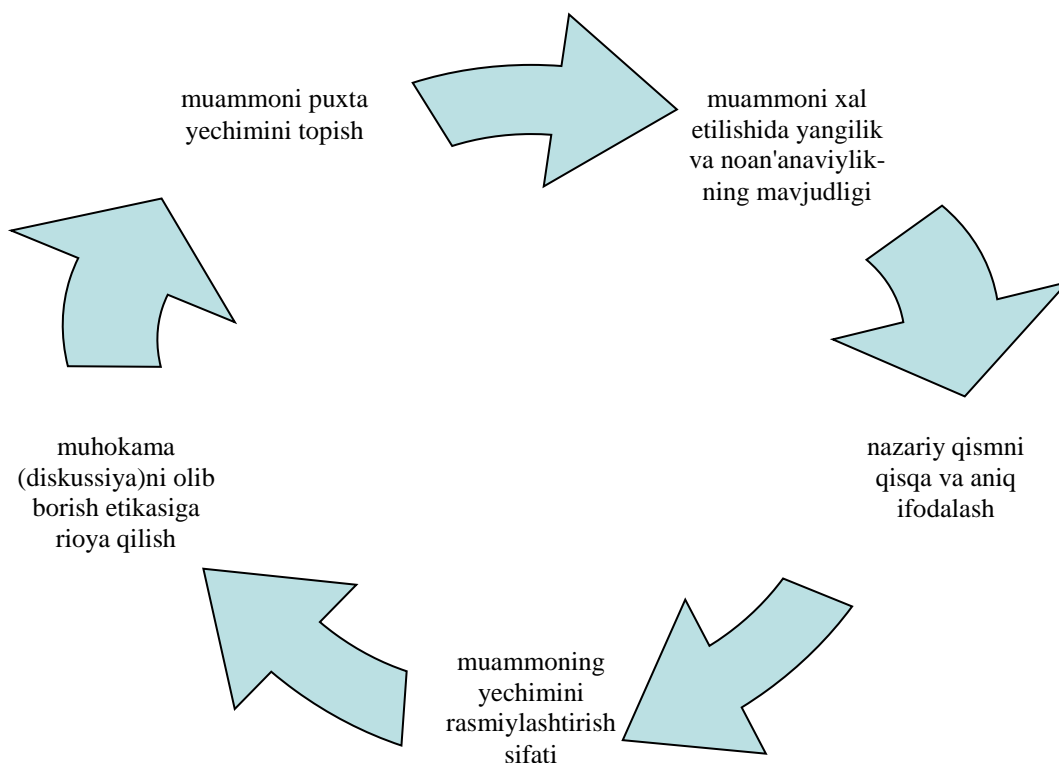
muammoni puxta yechimini topish

muammoni xal etilishida yangilik va noan'anaviylikning mavjudligi

nazariy qismni qisqa va aniq ifodalash

muammoning yechimini rasmiylashtirish sifati

muhokama (diskussiya)ni olib borish etikasiga rioya qilish